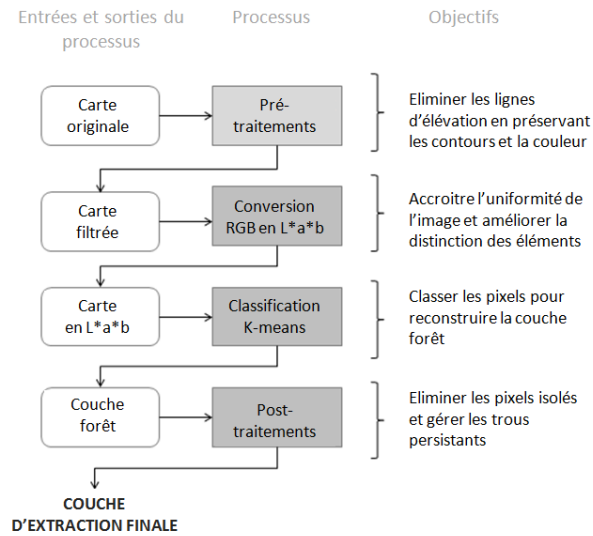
Entrées et sorties du processus

Processus

Objectifs

Carte originale

Prétraitements

Eliminer les lignes d'élévation en préservant les contours et la couleur

Carte filtrée

Conversion RGB en L*a*b

Accroitre l'uniformité de l'image et améliorer la distinction des éléments

Carte en L*a*b

Classification K-means

Classer les pixels pour reconstruire la couche forêt

Couche forêt

Post-traitements

Eliminer les pixels isolés et gérer les trous persistants

COUCHE D'EXTRACTION FINALE